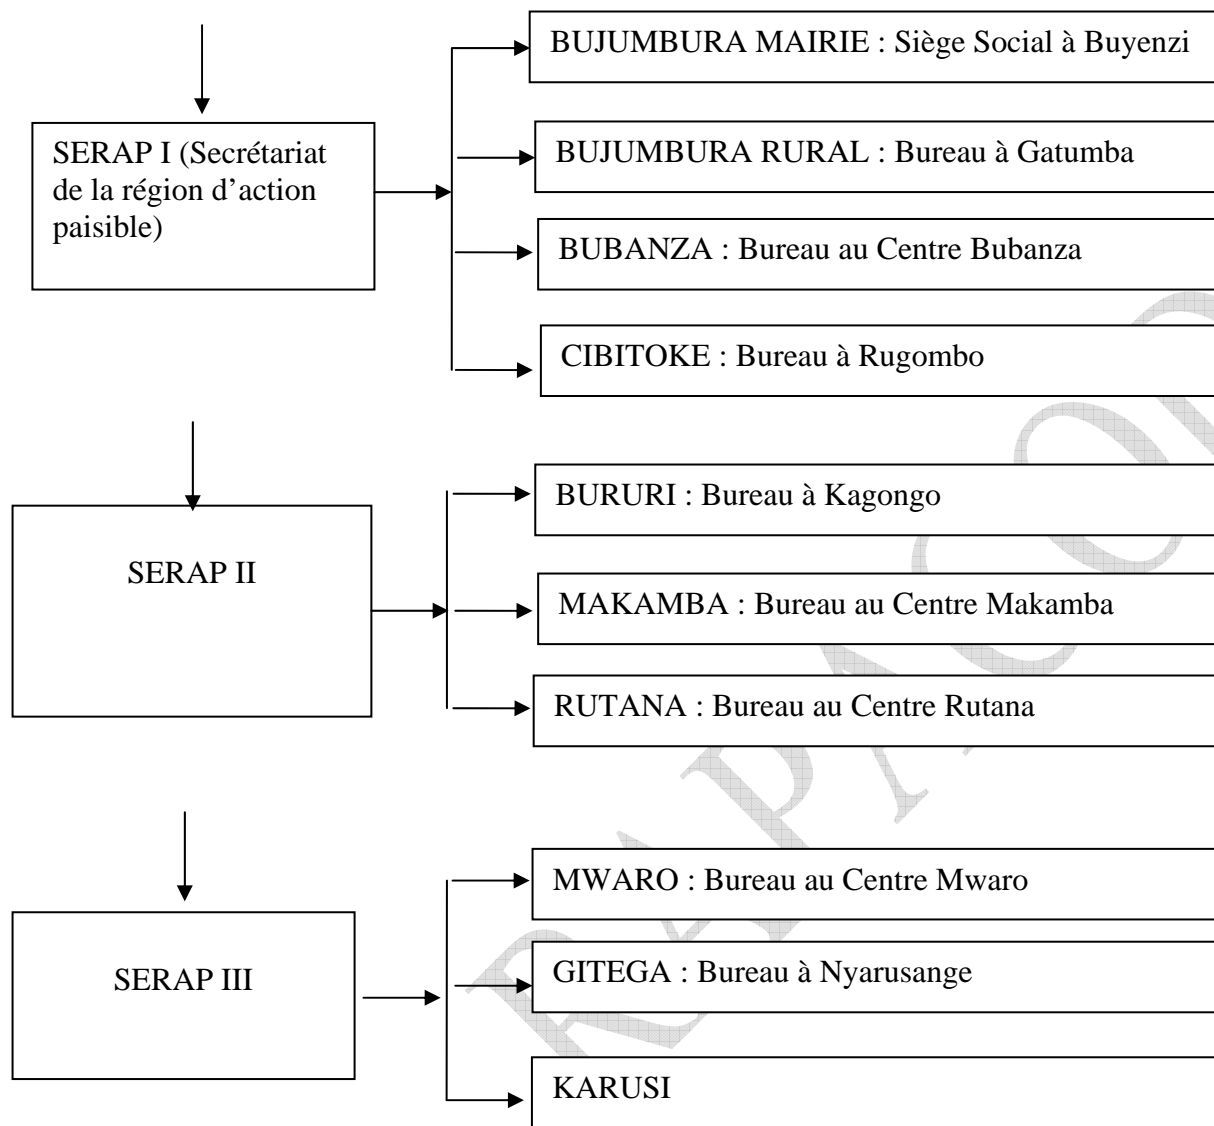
SERAP I (Secrétariat de la région d'action paisible)

BUJUMBURA MAIRIE : Siège Social à Buyenzi

BUJUMBURA RURAL : Bureau à Gatumba

BUBANZA : Bureau au Centre Bubanza

CIBITOKE : Bureau à Rugombo

SERAP II

BURURI : Bureau à Kagongo

MAKAMBA : Bureau au Centre Makamba

RUTANA : Bureau au Centre Rutana

SERAP III

MWARO : Bureau au Centre Mwaro

GITEGA : Bureau à Nyarusange

KARUSI